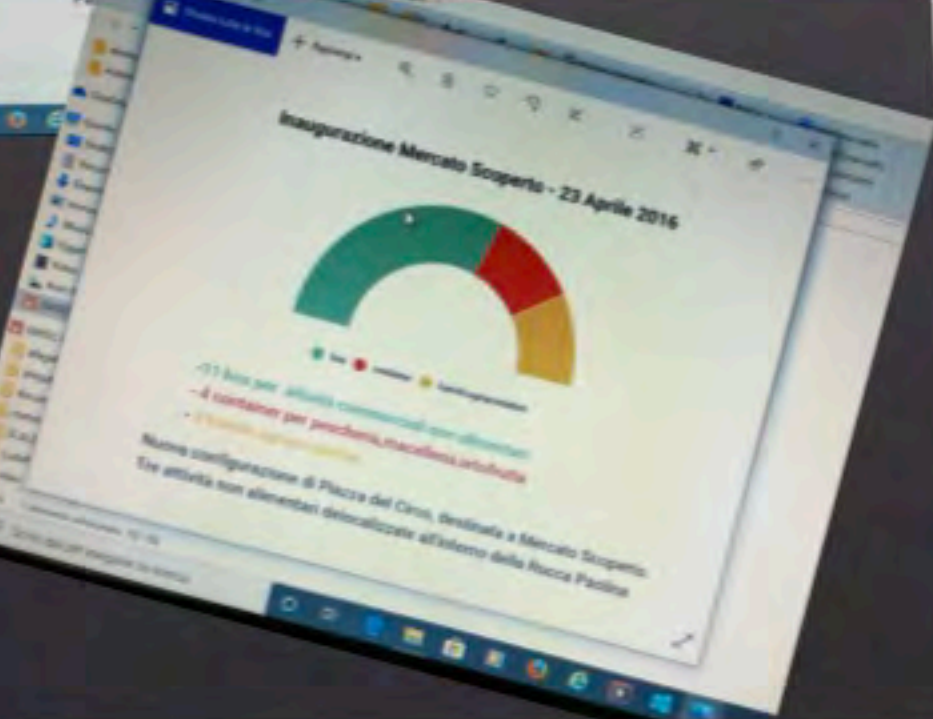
Inaugurazione Mercato Scoperto - 23 Aprile 2016

-11 box per attività commerciali non alimentari
- 4 container per pescheria,macelleria,ortofrutta
- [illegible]

Nuova configurazione di Piazza del Circo, destinata a Mercato Scoperto.
Tre attività non alimentari delocalizzate all'esterno della Rocca Paolina